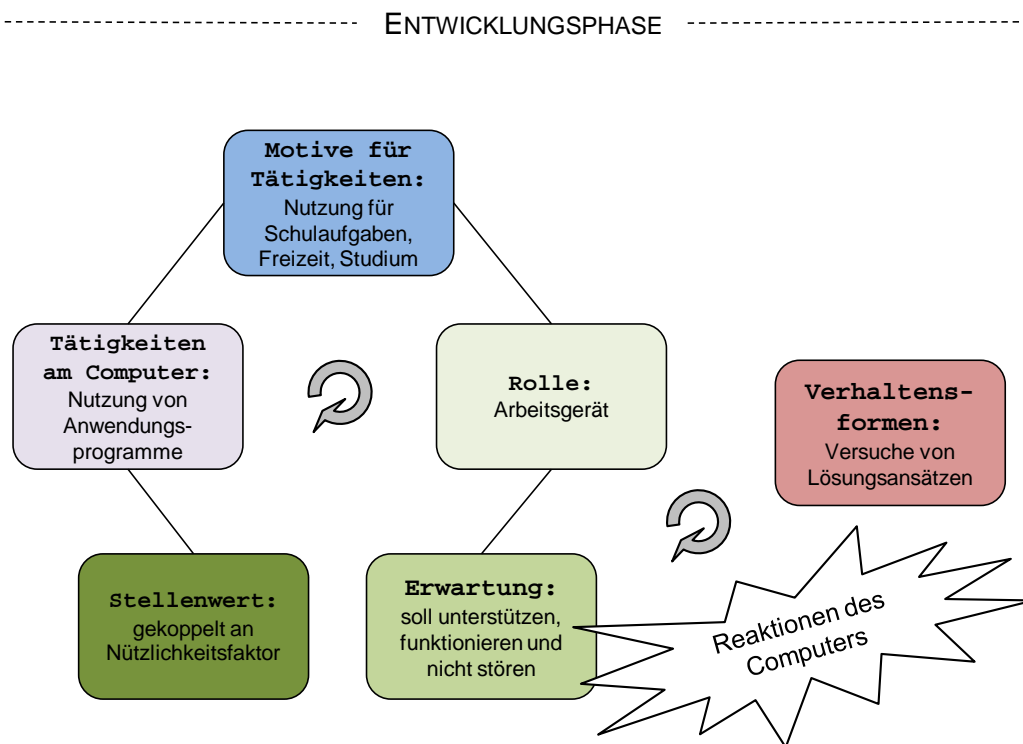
ENTWICKLUNGSPHASE

**Motive für Tätigkeiten:**
Nutzung für Schulaufgaben, Freizeit, Studium

**Tätigkeiten am Computer:**
Nutzung von Anwendungsprogramme

**Rolle:**
Arbeitsgerät

**Verhaltensformen:**
Versuche von Lösungsansätzen

**Stellenwert:**
gekoppelt an Nützlichkeitsfaktor

**Erwartung:**
soll unterstützen, funktionieren und nicht stören

Reaktionen des Computers